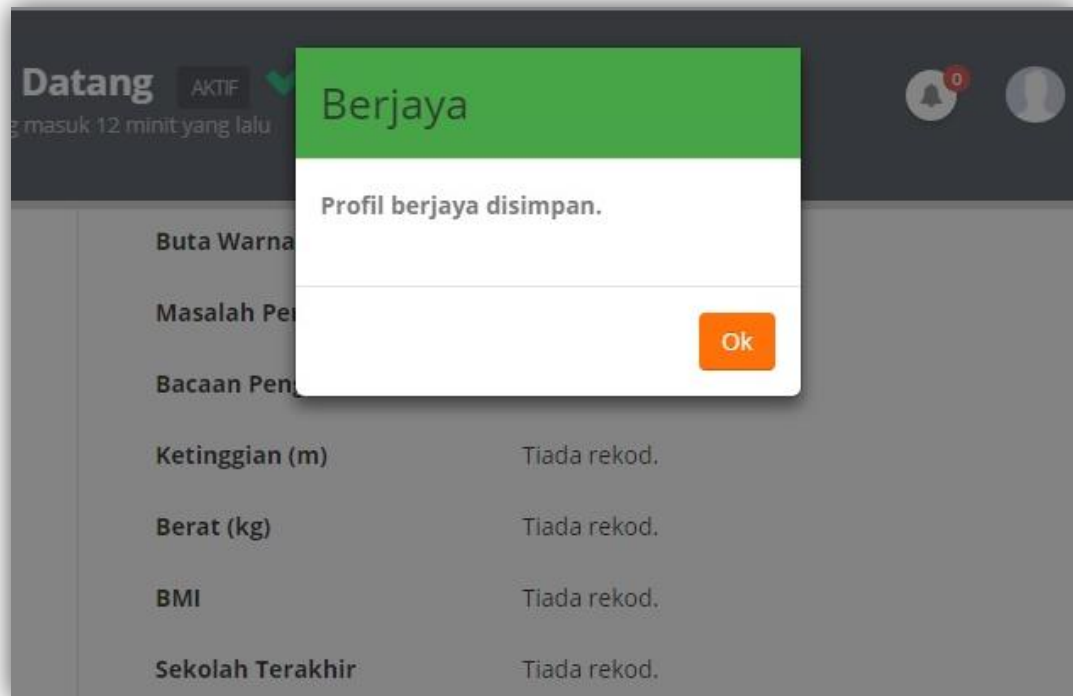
Datang AKTIF
g masuk 12 minit yang lalu

0

Berjaya

Profil berjaya disimpan.

Ok

Buta Warna

Masalah Pe

Bacaan Peng

| Ketinggian (m) | Tiada rekod. |
|---|---|
| Berat (kg) | Tiada rekod. |
| BMI | Tiada rekod. |
| Sekolah Terakhir | Tiada rekod. |